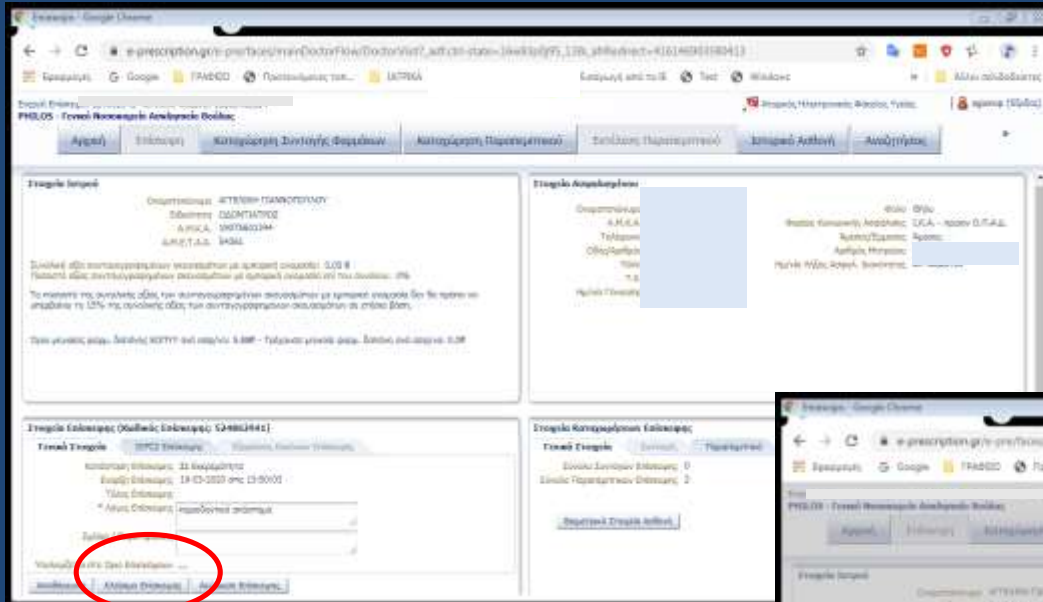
Επισκεψη - Google Chrome

e-prescription.gr/e-pres/faces/mainDoctorFlow/DoctorVisit

Εφαρμογές Google ΓΡΑΦΕΙΟ Προσωπικές τον... ΙΑΤΡΙΚΑ

Εισαγωγή από το IE Test Windows

Άλλοι σελιδοδείκτες

PHILOS - Γενικό Νοσοκομείο Αναδρομής Βόλου

Αρχική Επίσκεψη Καταχώρηση Συνταγής Φαρμάκων Καταχώρηση Παραπεμπτικού Εκτέλεση Παραπεμπτικού Ιστορικό Ασθενή Αναζητήσεις

Στοιχεία Ιατρού

Ονοματεπώνυμο: ΑΓΓΕΛΙΚΗ ΓΙΑΝΝΟΠΟΥΛΟΥ
Ειδικότητα: ΟΔΟΝΤΙΑΤΡΟΣ
Α.Μ.Κ.Α.: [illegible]
Α.Μ.Ε.Τ.Α.Α.: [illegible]

Συνολική αξία συνταγογραφημένων σκευασμάτων με εμπορική ονομασία: 0,00 €

Το ποσοστό της συνολικής αξίας των συνταγογραφημένων σκευασμάτων με εμπορική ονομασία δεν θα πρέπει να υπερβαίνει το 15% της συνολικής αξίας των συνταγογραφημένων σκευασμάτων σε ετήσια βάση.

Στοιχεία Ασφαλισμένου

Ονοματεπώνυμο
Α.Μ.Κ.Α.
Τηλέφωνο
Οδός/Αριθμός
Τ.Κ.

Φύλο: Θήλυ
Φορέας Κοινωνικής Ασφάλισης: Ε.Φ.Κ.Α. - πρώην Ο.Π.Α.Δ.
Άμεσος/Έμμεσος: Άμεσος

Στοιχεία Επίσκεψης (Κωδικός Επίσκεψης: 524863941)

Γενικά Στοιχεία ICPC2 Επίσκεψης

Κατάσταση Επίσκεψης: Σε διαχείριση
Έναρξη Επίσκεψης: 18-03-2020 στις 13:50:03
Τέλος Επίσκεψης
* Λόγος Επίσκεψης: περιοδοντική ανάγκη
Σχόλια

Στοιχεία Καταχωρημένων Επίσκεψης

Γενικά Στοιχεία Συνταγές Παραπεμπτικά

Σύνολο Συνταγών Επίσκεψης: 0
Σύνολο Παραπεμπτικών Επίσκεψης: 2

Βιομετρικά Στοιχεία Ασθενή

Αποθήκευση Κλείσιμο Επίσκεψης Ακύρωση Επίσκεψης

Επισκεψη - Google Chrome
e-prescription.gr/e-pres/faces
Εφαρμογές Google ΓΡΑΦΕΙΟ
PHILOS - Γενικό Νοσοκομείο Αναδρομής Βόλου
Αρχική Επίσκεψη
Στοιχεία Ιατρού